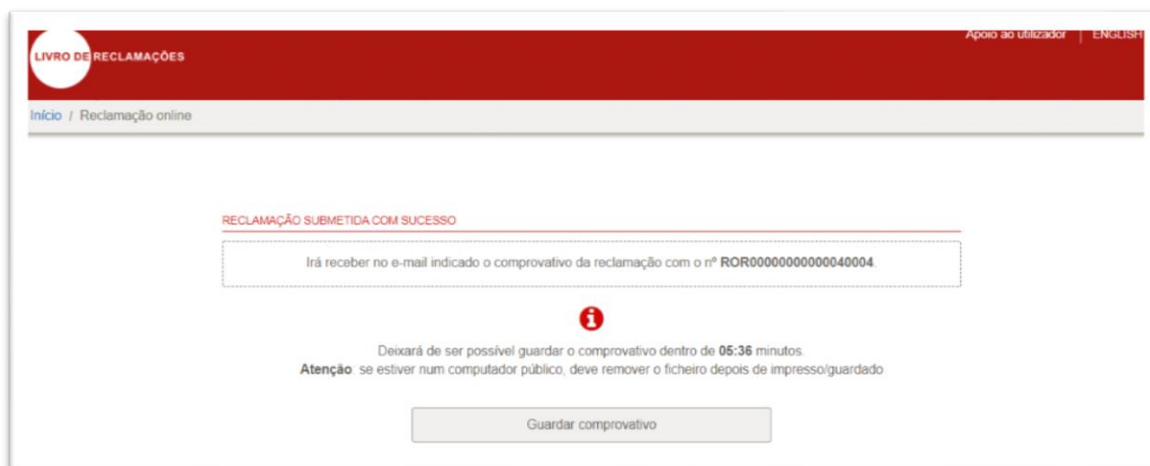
LIVRO DE RECLAMAÇÕES

Apoio ao utilizador | ENGLISH

Início / Reclamação online

RECLAMAÇÃO SUBMETIDA COM SUCESSO

Irá receber no e-mail indicado o comprovativo da reclamação com o nº **ROR00000000000040004**.

Deixará de ser possível guardar o comprovativo dentro de **05:36** minutos.
**Atenção**: se estiver num computador público, deve remover o ficheiro depois de impresso/guardado

Guardar comprovativo